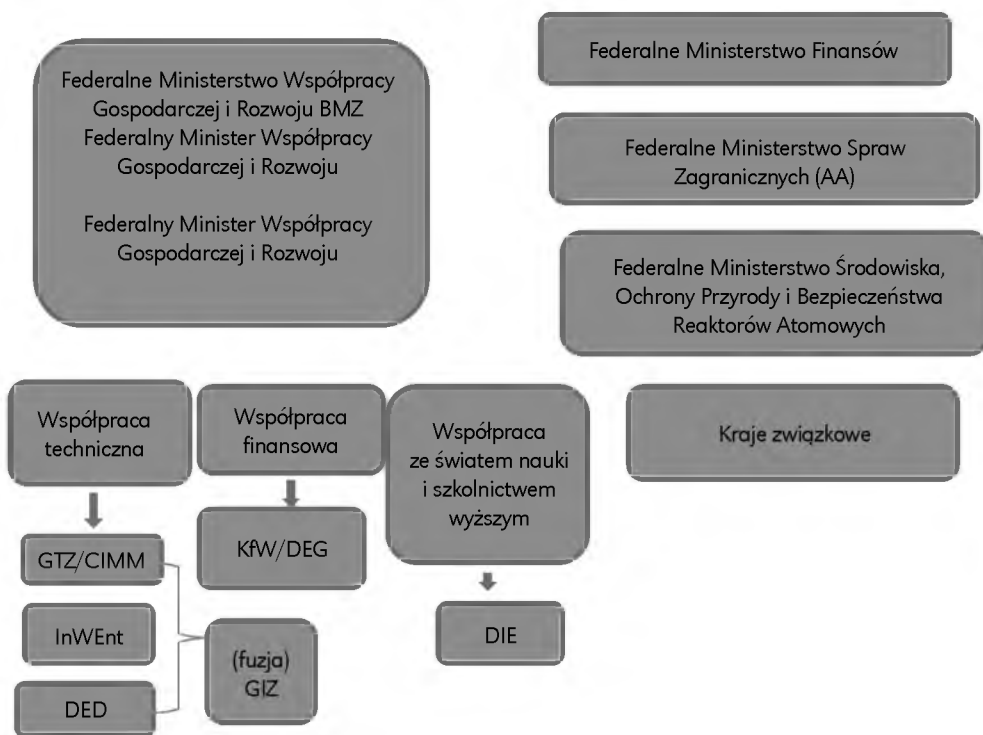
Federalne Ministerstwo Współpracy Gospodarczej i Rozwoju BMZ Federalny Minister Współpracy Gospodarczej i Rozwoju

Federalny Minister Współpracy Gospodarczej i Rozwoju

Federalne Ministerstwo Finansów

Federalne Ministerstwo Spraw Zagranicznych (AA)

Federalne Ministerstwo Środowiska, Ochrony Przyrody i Bezpieczeństwa Reaktorów Atomowych

Współpraca techniczna

Współpraca finansowa

Współpraca ze światem nauki i szkolnictwem wyższym

Kraje związkowe

GTZ/CIMM

InWEnt

DED

(fuzja) GIZ

KfW/DEG

DIE